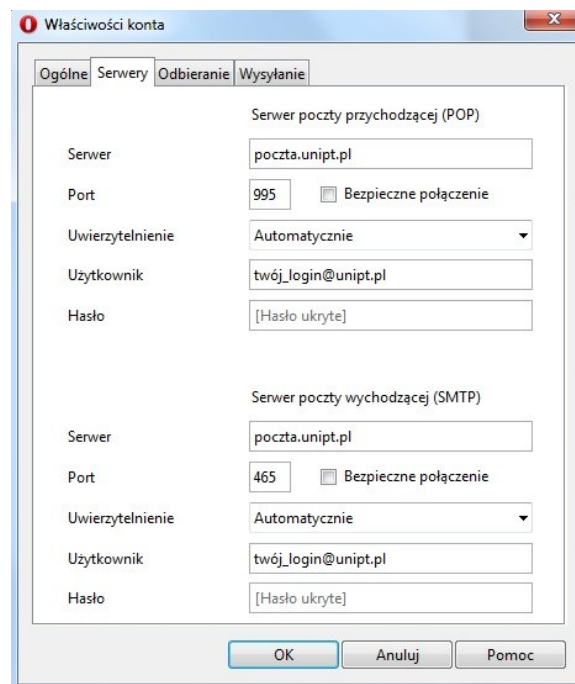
Właściwości konta

Ogólne | Serwery | Odbieranie | Wysyłanie

Serwer poczty przychodzącej (POP)

Serwer poczta.unipt.pl

Port 995 Bezpieczne połączenie

Uwierzytelnienie Automatycznie

Użytkownik twój_login@unipt.pl

Hasło [Hasło ukryte]

Serwer poczty wychodzącej (SMTP)

Serwer poczta.unipt.pl

Port 465 Bezpieczne połączenie

Uwierzytelnienie Automatycznie

Użytkownik twój_login@unipt.pl

Hasło [Hasło ukryte]

OK Anuluj Pomoc